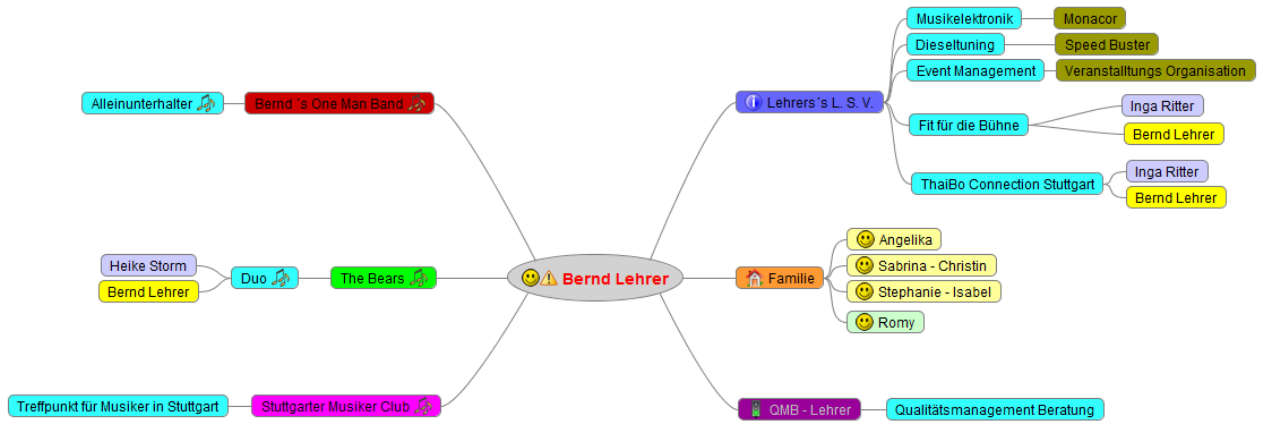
Bernd Lehrer

Lehrers´s L. S. V.
Musikelektronik
Monacor
Dieseltuning
Speed Buster
Event Management
Veranstalltungs Organisation
Fit für die Bühne
Inga Ritter
Bernd Lehrer
ThaiBo Connection Stuttgart
Inga Ritter
Bernd Lehrer

Familie
Angelika
Sabrina - Christin
Stephanie - Isabel
Romy

QMB - Lehrer
Qualitätsmanagement Beratung

Bernd´s One Man Band
Alleinunterhalter

The Bears
Duo
Heike Storm
Bernd Lehrer

Stuttgarter Musiker Club
Treffpunkt für Musiker in Stuttgart